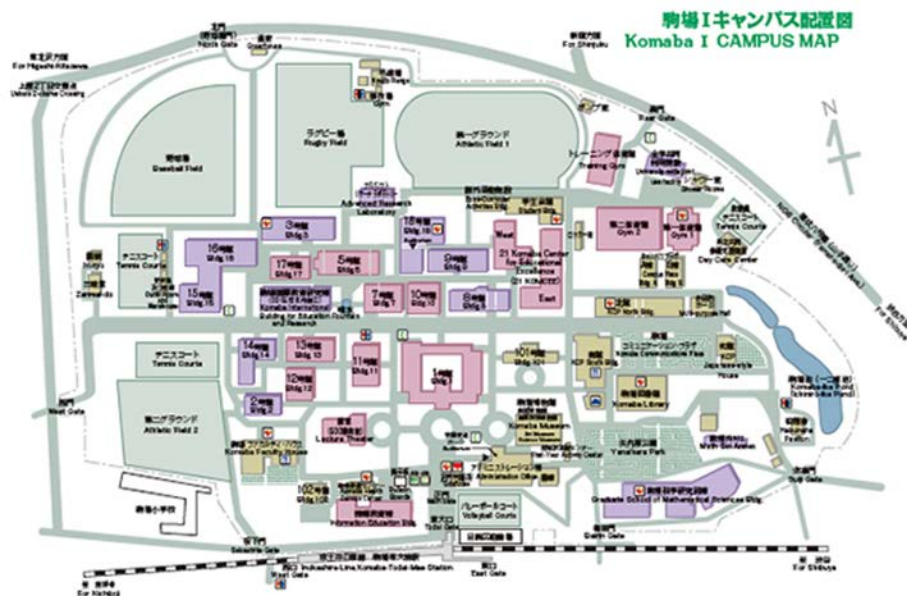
駒場Ⅰキャンパス配置図
Komaba I CAMPUS MAP

Baseball Field
ラグビー場
Rugby Field
第一グラウンド
Athletic Field 1
Gym
Training Gym
Gym 2
Gym 1
Advanced Research Laboratory
16号館
Bldg.16
3号館
Bldg.3
17号館
Bldg.17
5号館
Bldg.5
18号館
Bldg.18
9号館
Bldg.9
21 Komaba Center for Educational Excellence
West
East
15号館
Bldg.15
7号館
Bldg.7
10号館
Bldg.10
8号館
Bldg.8
Building for Education Frontier and Research
テニスコート
Tennis Courts
14号館
Bldg.14
13号館
Bldg.13
11号館
Bldg.11
1号館
Bldg.1
101号館
Bldg.101
KOMCEE
KCP North Bldg
KCP South Bldg
コミュニケーションプラザ
Komaba Communication Plaza
12号館
Bldg.12
2号館
Bldg.2
第二グラウンド
Athletic Field 2
Lecture Theater
Komaba Museum
Komaba Library
Yanaihara Park
Komaba Pond
Administration Office
102号館
Bldg.102
Information Education Bldg
バレーボールコート
Volleyball Courts
Graduate School of Mathematical Sciences Bldg
West Gate
Main Gate
Rear Gate
East Gate
South Gate
Inokashira Line Komaba-Todai-mae Station
For Shibuya
For Shinjuku
For Kichijoji
For Higashi Kitazawa
N